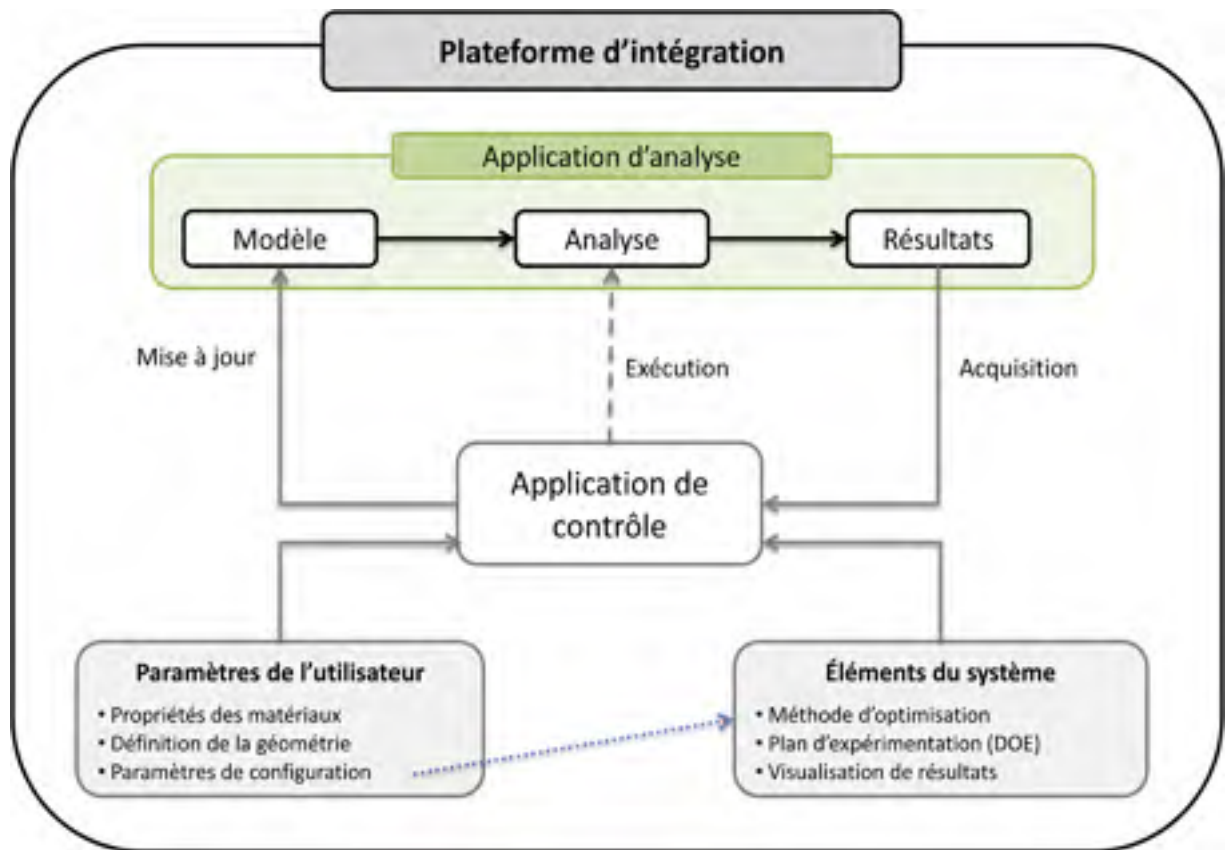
Plateforme d'intégration

Application d'analyse

Modèle

Analyse

Résultats

Mise à jour

Exécution

Acquisition

Application de contrôle

Paramètres de l'utilisateur
• Propriétés des matériaux
• Définition de la géométrie
• Paramètres de configuration

Éléments du système
• Méthode d'optimisation
• Plan d'expérimentation (DOE)
• Visualisation de résultats